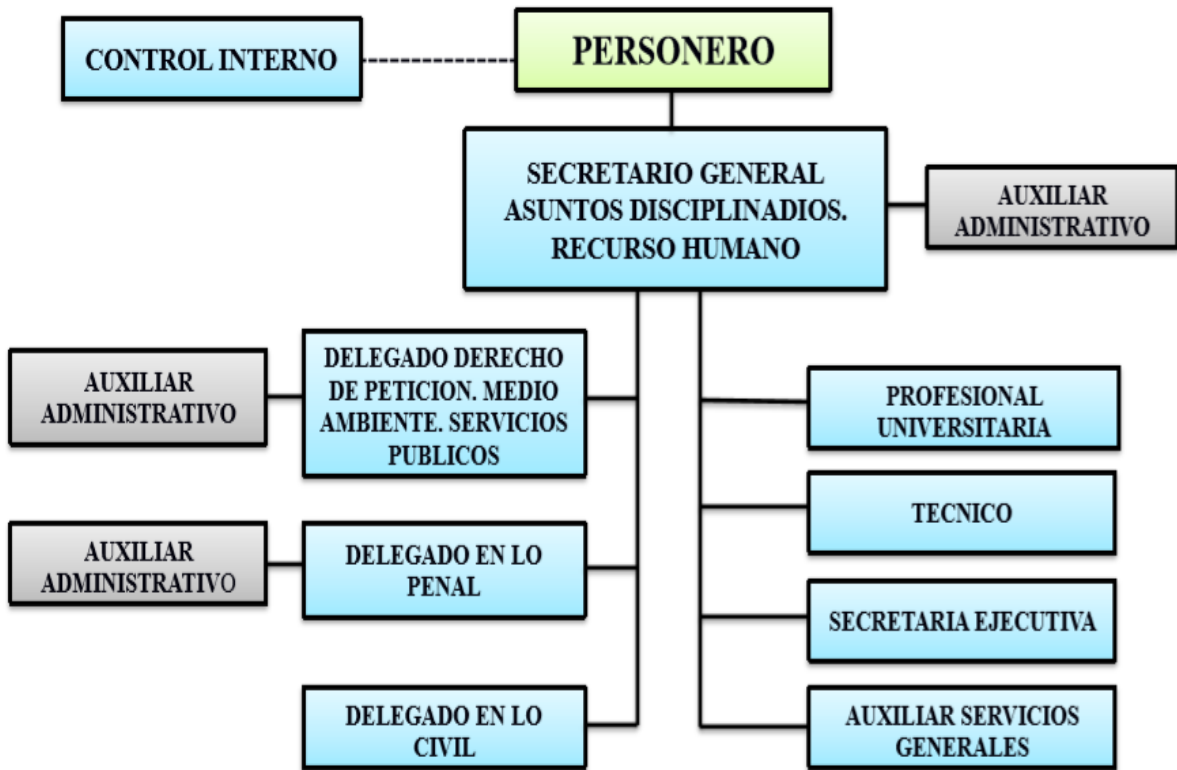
CONTROL INTERNO

PERSONERO

SECRETARIO GENERAL ASUNTOS DISCIPLINADIOS. RECURSO HUMANO

AUXILIAR ADMINISTRATIVO

AUXILIAR ADMINISTRATIVO

DELEGADO DERECHO DE PETICION. MEDIO AMBIENTE. SERVICIOS PUBLICOS

PROFESIONAL UNIVERSITARIA

TECNICO

AUXILIAR ADMINISTRATIVO

DELEGADO EN LO PENAL

SECRETARIA EJECUTIVA

DELEGADO EN LO CIVIL

AUXILIAR SERVICIOS GENERALES